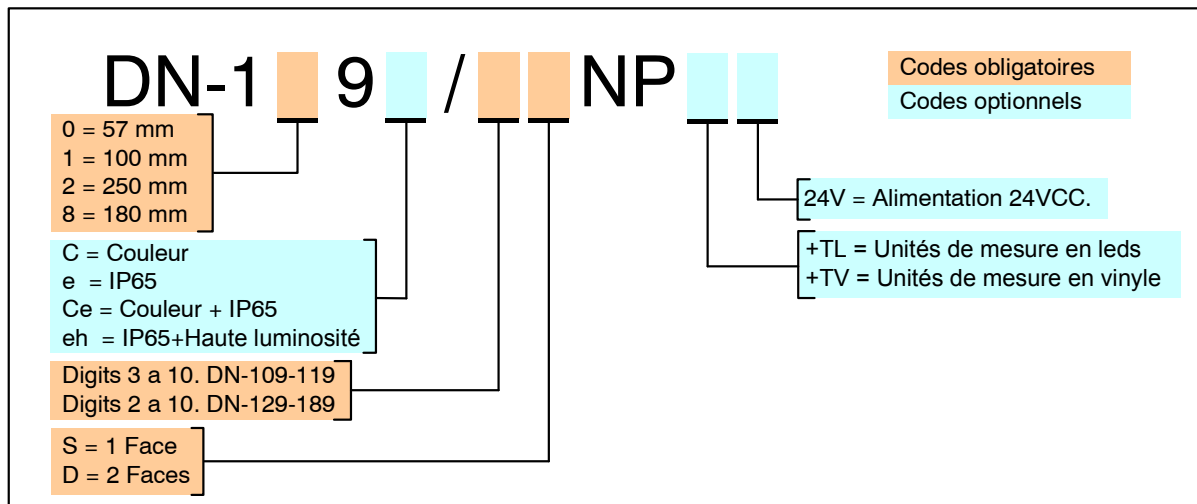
DN-1 9 / NP

Codes obligatoires
Codes optionnels

0 = 57 mm
1 = 100 mm
2 = 250 mm
8 = 180 mm

C = Couleur
e = IP65
Ce = Couleur + IP65
eh = IP65+Haute luminosité

Digits 3 a 10. DN-109-119
Digits 2 a 10. DN-129-189

S = 1 Face
D = 2 Faces

24V = Alimentation 24VCC.

+TL = Unités de mesure en leds
+TV = Unités de mesure en vinyle